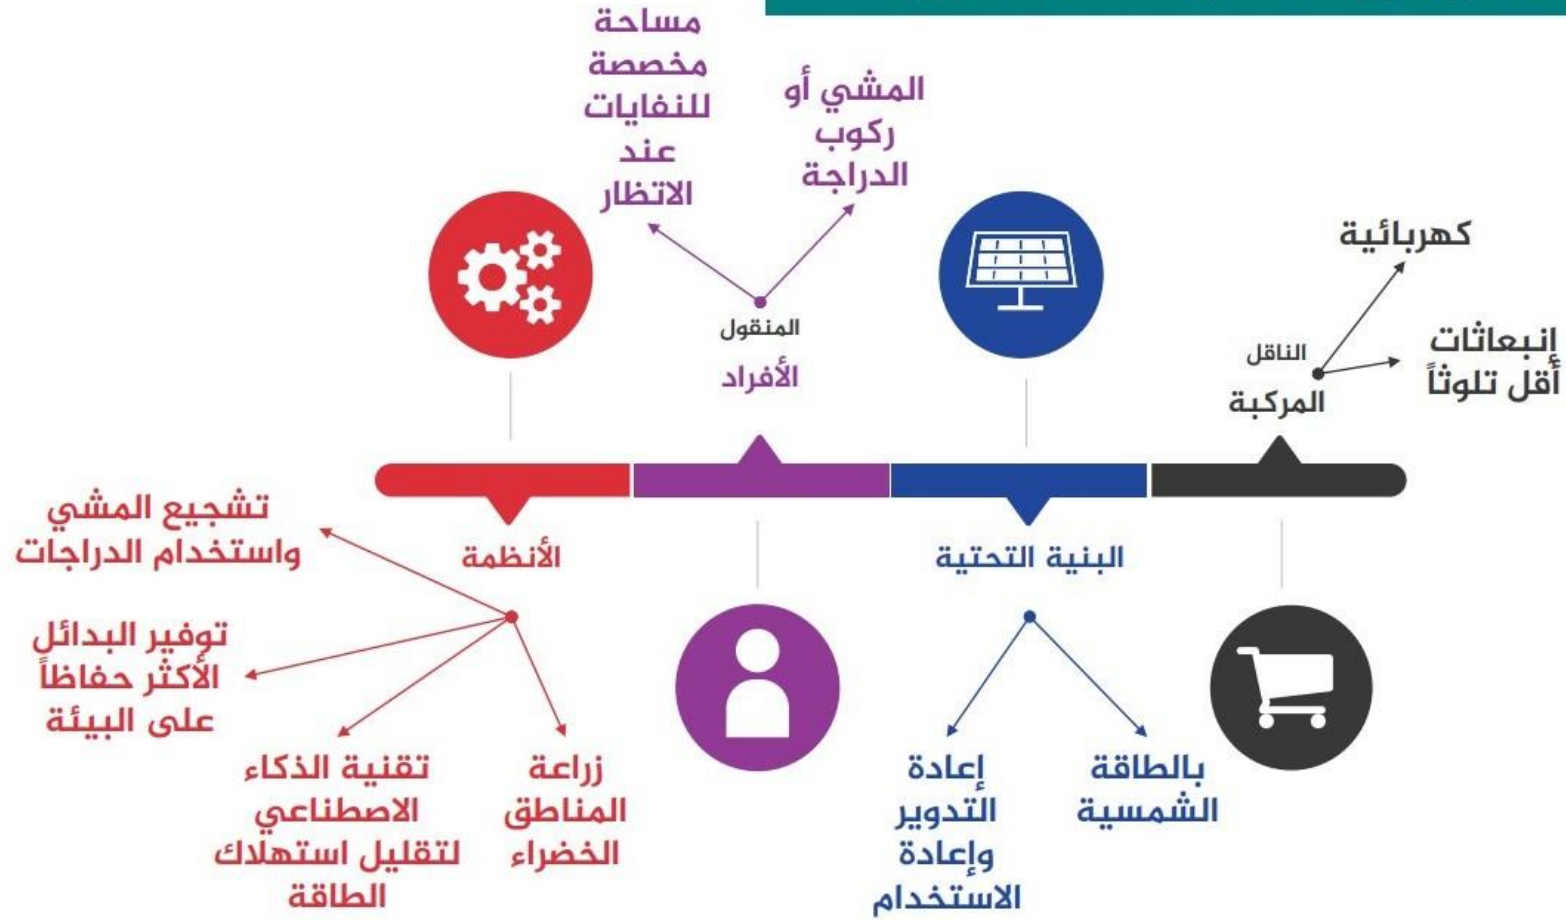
مساحة مخصصة للنفايات عند الاتظار

المشي أو ركوب الدراجة

المنقول
الأفراد

كهربائية

الناقل
المركبة

إنبعاثات أقل تلوثاً

الأنظمة

البنية التحتية

تشجيع المشي واستخدام الدراجات

توفير البدائل الأكثر حفاظاً على البيئة

تقنية الذكاء الاصطناعي لتقليل استهلاك الطاقة

زراعة المناطق الخضراء

إعادة التدوير وإعادة الاستخدام

بالطاقة الشمسية